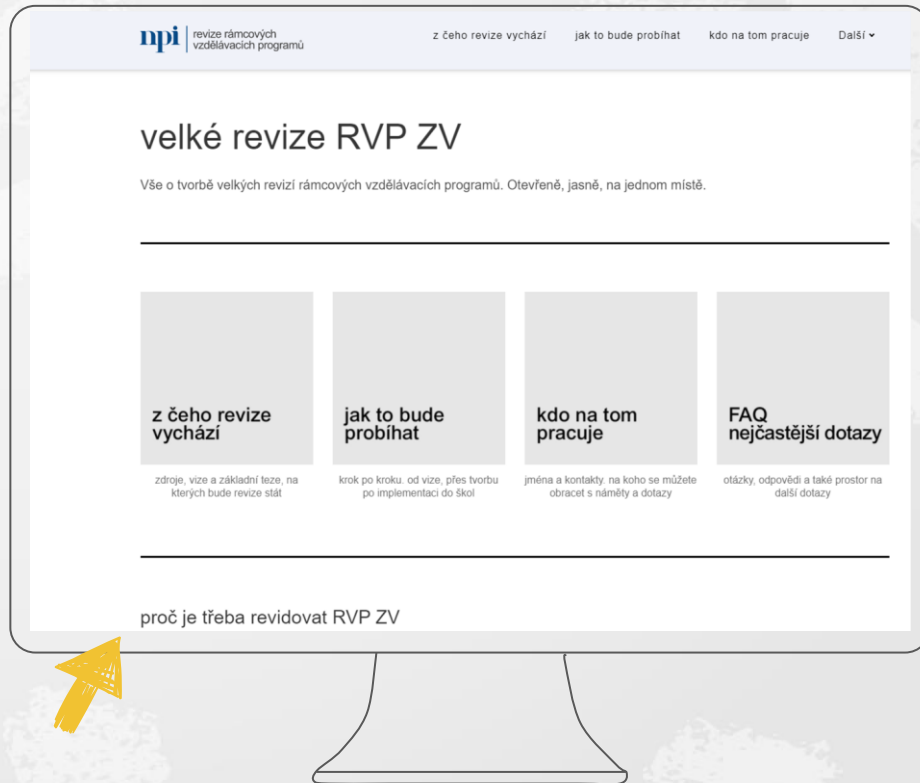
npi | revize rámcových vzdělávacích programů

z čeho revize vychází   jak to bude probíhat   kdo na tom pracuje   Další

velké revize RVP ZV

Vše o tvorbě velkých revizí rámcových vzdělávacích programů. Otevřeně, jasně, na jednom místě.

z čeho revize vychází

zdroje, vize a základní teze, na kterých bude revize stát

jak to bude probíhat

krok po kroku. od vize, přes tvorbu po implementaci do škol

kdo na tom pracuje

jména a kontakty. na koho se můžete obracet s náměty a dotazy

FAQ nejčastější dotazy

otázky, odpovědi a také prostor na další dotazy

proč je třeba revidovat RVP ZV